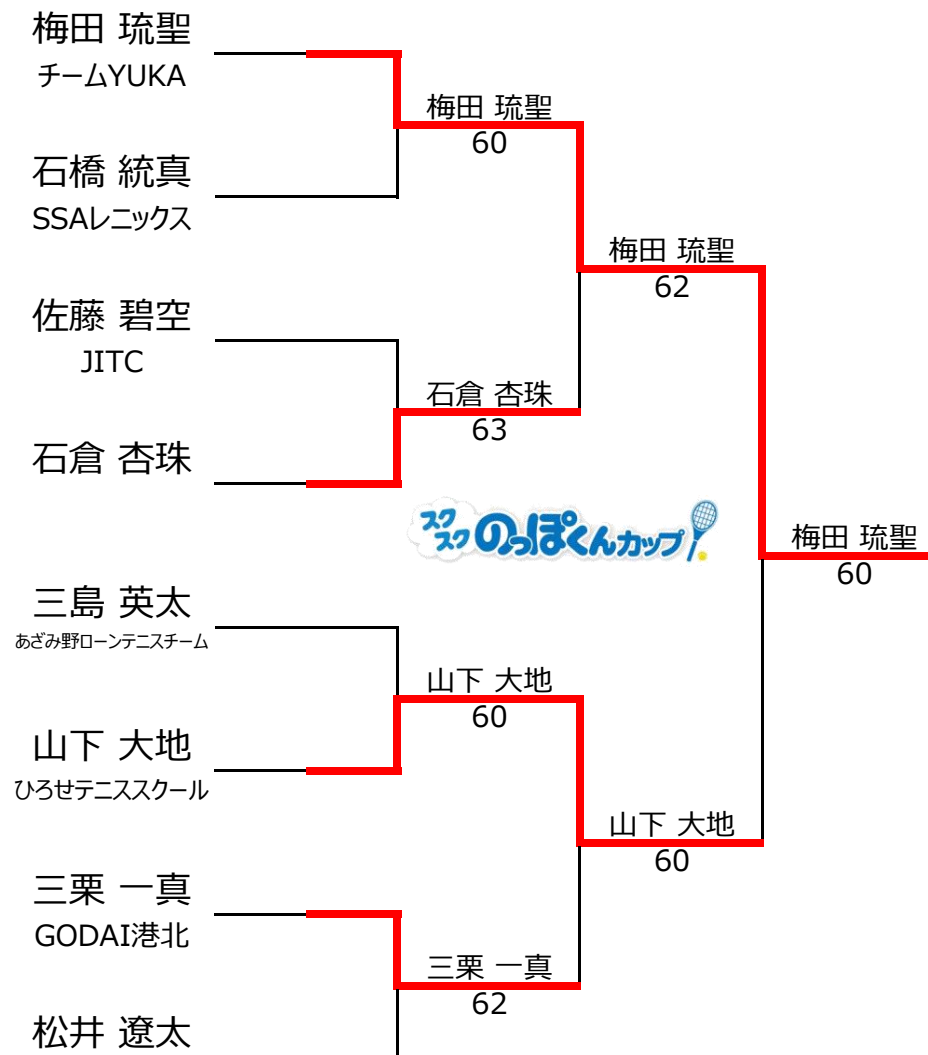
梅田 琉聖
チームYUKA

石橋 統真
SSAレニックス

佐藤 碧空
JITC

石倉 杏珠

三島 英太
あざみ野ローンテニスチーム

山下 大地
ひろせテニススクール

三栗 一真
GODAI港北

松井 遼太

梅田 琉聖
60

石倉 杏珠
63

山下 大地
60

三栗 一真
62

梅田 琉聖
62

山下 大地
60

梅田 琉聖
60

スクスクのっぽくんカップ